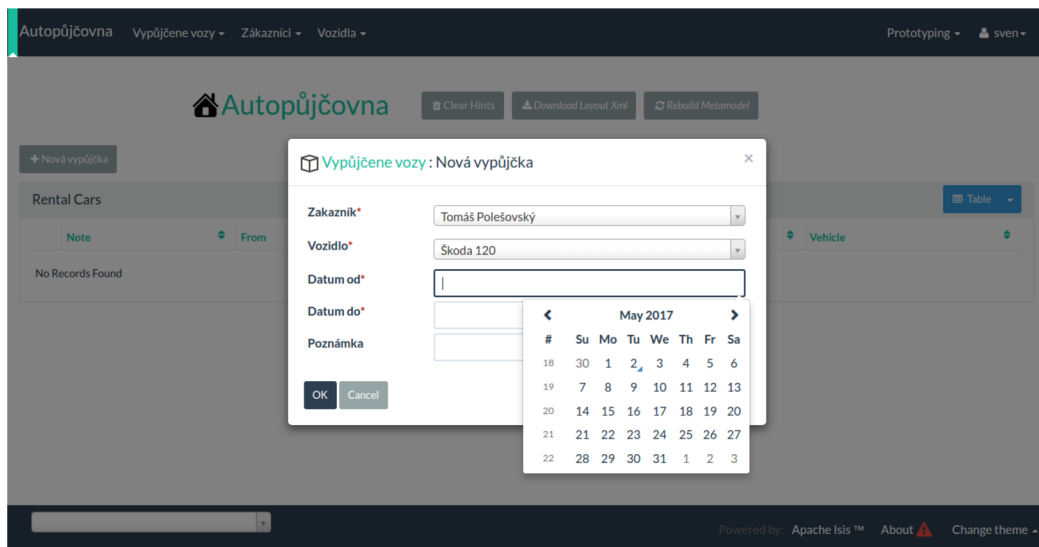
Autopůjčovna Vypůjčene vozy ▾ Zákazníci ▾ Vozidla ▾ Prototyping ▾ sven ▾

Autopůjčovna Clear Hints Download Layout Xml Rebuild Metamodel

+ Nová vypůjčka

Rental Cars

Table ▾

Note From Vehicle

No Records Found

Vypůjčene vozy : Nová vypůjčka ×

Zakazník* Tomáš Polešovský

Vozidlo* Škoda 120

Datum od*

Datum do*

Poznámka

OK Cancel

May 2017

| # | Su | Mo | Tu | We | Th | Fr | Sa |
|---|---|---|---|---|---|---|---|
| 18 | 30 | 1 | 2 | 3 | 4 | 5 | 6 |
| 19 | 7 | 8 | 9 | 10 | 11 | 12 | 13 |
| 20 | 14 | 15 | 16 | 17 | 18 | 19 | 20 |
| 21 | 21 | 22 | 23 | 24 | 25 | 26 | 27 |
| 22 | 28 | 29 | 30 | 31 | 1 | 2 | 3 |

Powered by: Apache Isis ™ About Change theme